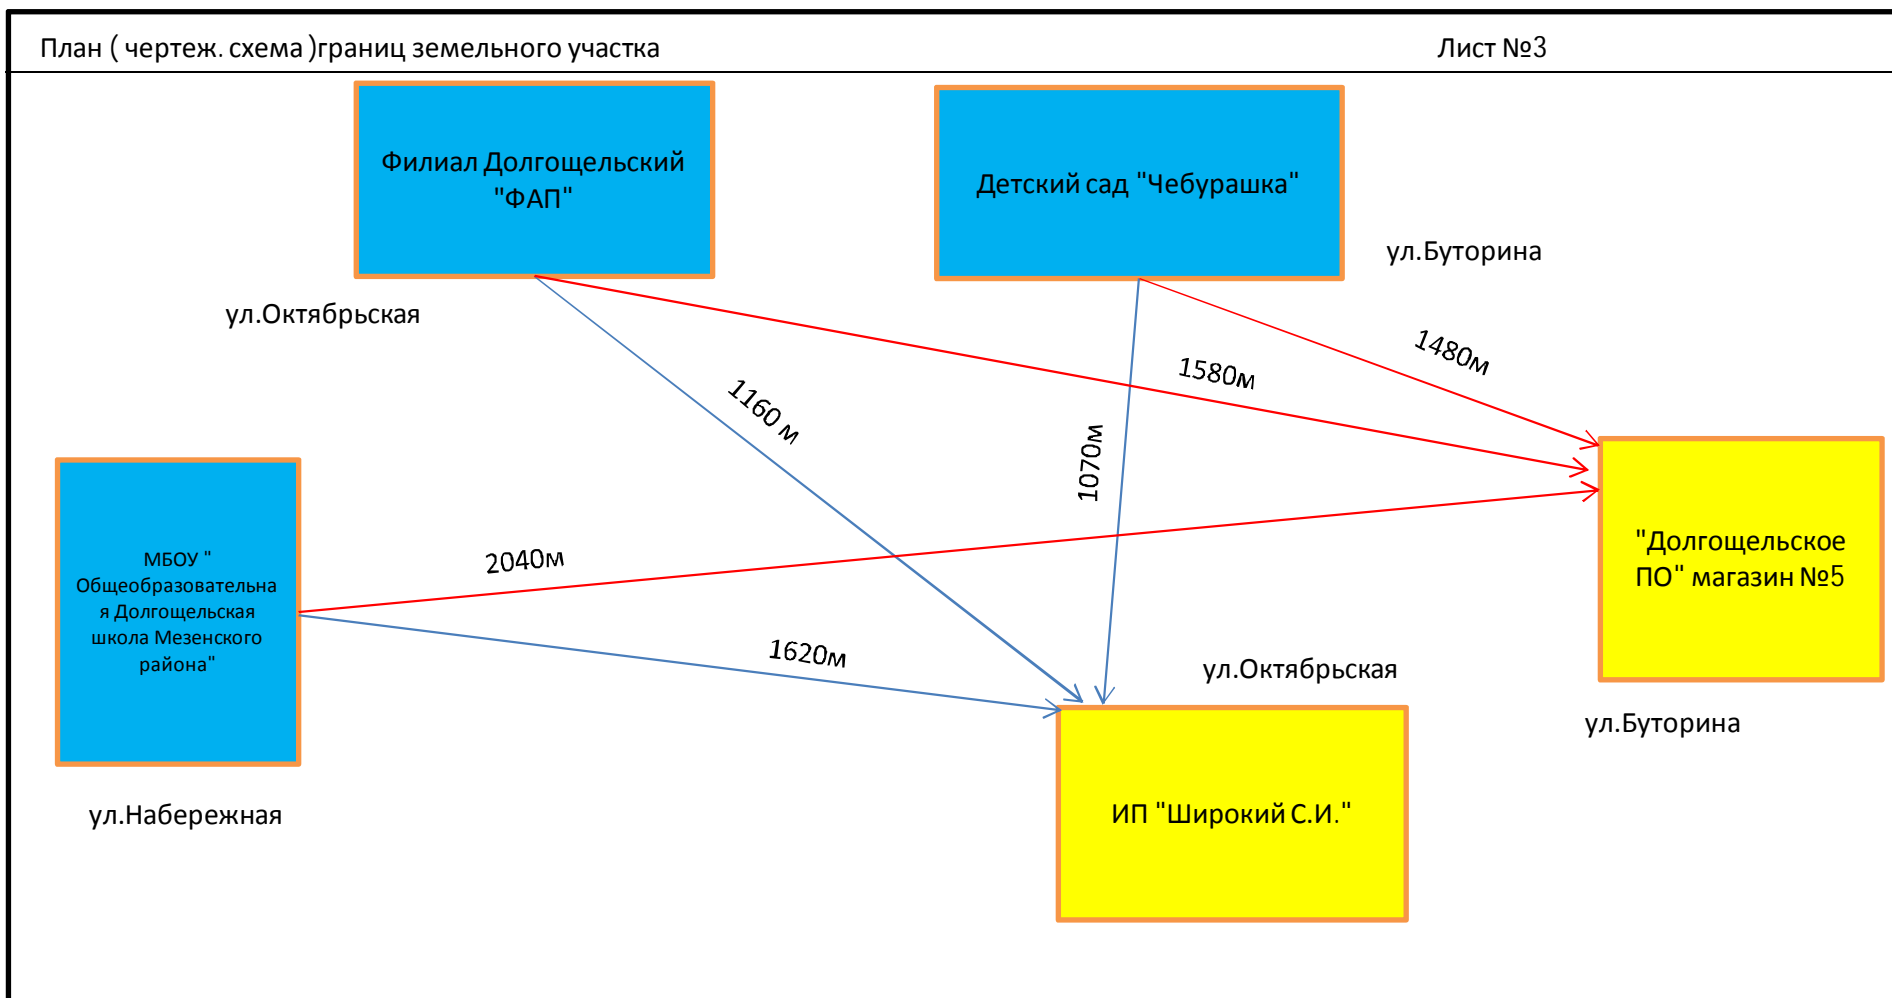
План ( чертеж. схема )границ земельного участка

Лист №3

Филиал Долгощельский "ФАП"

Детский сад "Чебурашка"

ул.Буторина

ул.Октябрьская

1480м

1580м

1160 м

1070м

МБОУ " Общеобразовательная Долгощельская школа Мезенского района"

2040м

"Долгощельское ПО" магазин №5

1620м

ул.Октябрьская

ул.Буторина

ул.Набережная

ИП "Широкий С.И."